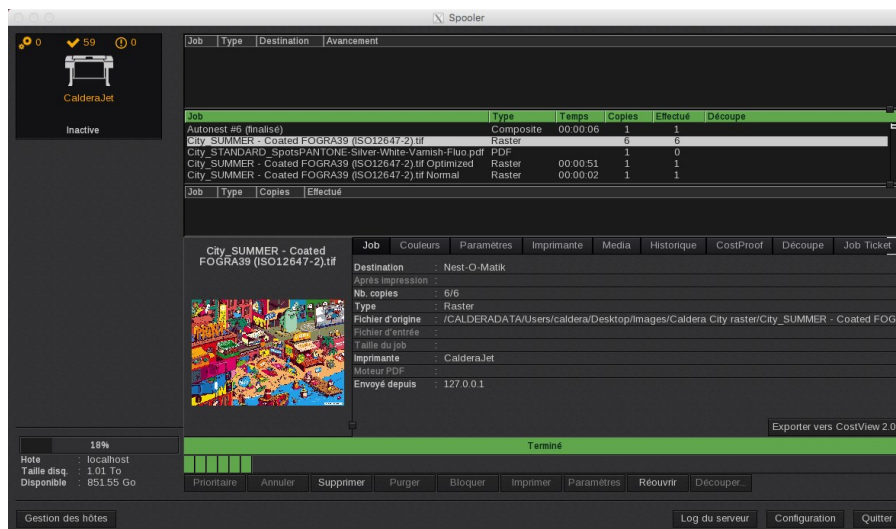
Spooler

0 59 0

CalderaJet

Inactive

| Job | Type | Destination | Avancement |
|---|---|---|---|

| Job | Type | Temps | Copies | Effectué | Découpe |
|---|---|---|---|---|---|
| Autonest #6 (finalisé) | Composite | 00:00:06 | 1 | 1 | |
| City_SUMMER - Coated FOGRA39 (ISO12647-2).tif | Raster | | 6 | 6 | |
| City_STANDARD_SpotsPANTONE-Silver-White-Varnish-Fluo.pdf | PDF | | 1 | 0 | |
| City_SUMMER - Coated FOGRA39 (ISO12647-2).tif Optimized | Raster | 00:00:51 | 1 | 1 | |
| City_SUMMER - Coated FOGRA39 (ISO12647-2).tif Normal | Raster | 00:00:02 | 1 | 1 | |

| Job | Type | Copies | Effectué |
|---|---|---|---|

City_SUMMER - Coated FOGRA39 (ISO12647-2).tif

Job | Couleurs | Paramètres | Imprimante | Media | Historique | CostProof | Découpe | Job Ticket

Destination : Nest-O-Matik
Après impression :
Nb. copies : 6/6
Type : Raster
Fichier d'origine : /CALDERADATA/Users/caldera/Desktop/Images/Caldera City raster/City_SUMMER - Coated FOG
Fichier d'entrée :
Taille du job :
Imprimante : CalderaJet
Moteur PDF :
Envoyé depuis : 127.0.0.1

Exporter vers CostView 2.0

18%
Hote : localhost
Taille disq. : 1.01 To
Disponible : 851.55 Go

Terminé

Prioritaire | Annuler | Supprimer | Purger | Bloquer | Imprimer | Paramètres | Réouvrir | Découper...

Gestion des hôtes

Log du serveur | Configuration | Quitter